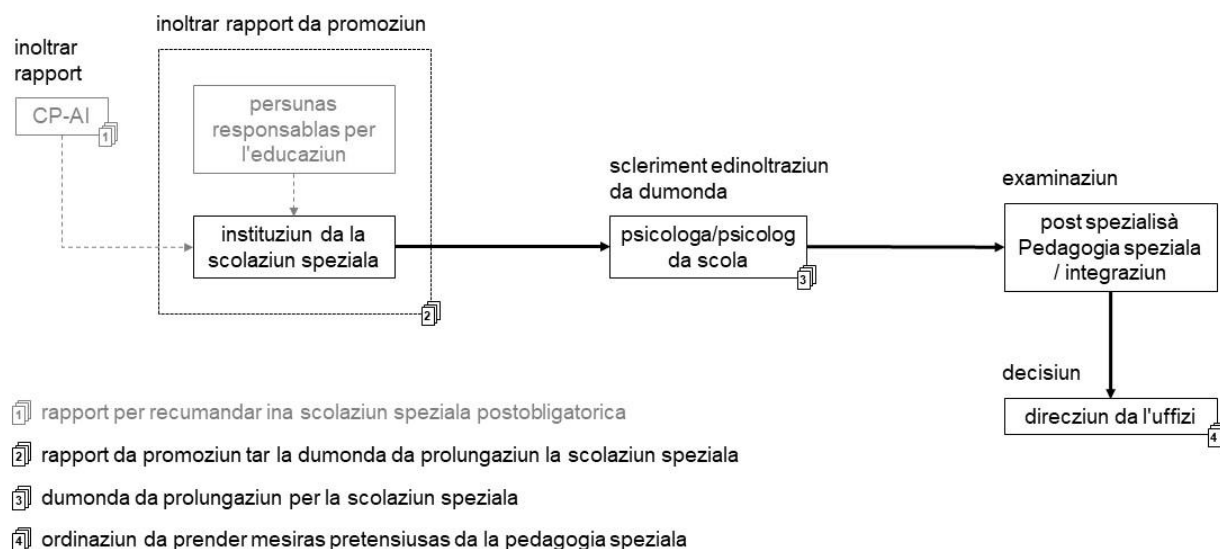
inoltrar rapport

CP-AI

1

inoltrar rapport da promoziun

persunas responsablas per l'educaziun

instituziun da la scolaziun speziala

2

scleriment edinoltraziun da dumonda

psicologa/psicolog da scola

3

examinaziun

post spezialisà Pedagogia speziala / integraziun

decisiun

direcziun da l'uffizi

4

1 rapport per recumandar ina scolaziun speziala postobligatorica

2 rapport da promoziun tar la dumonda da prolungaziun la scolaziun speziala

3 dumonda da prolungaziun per la scolaziun speziala

4 ordinaziun da prender mesiras pretensiusas da la pedagogia speziala